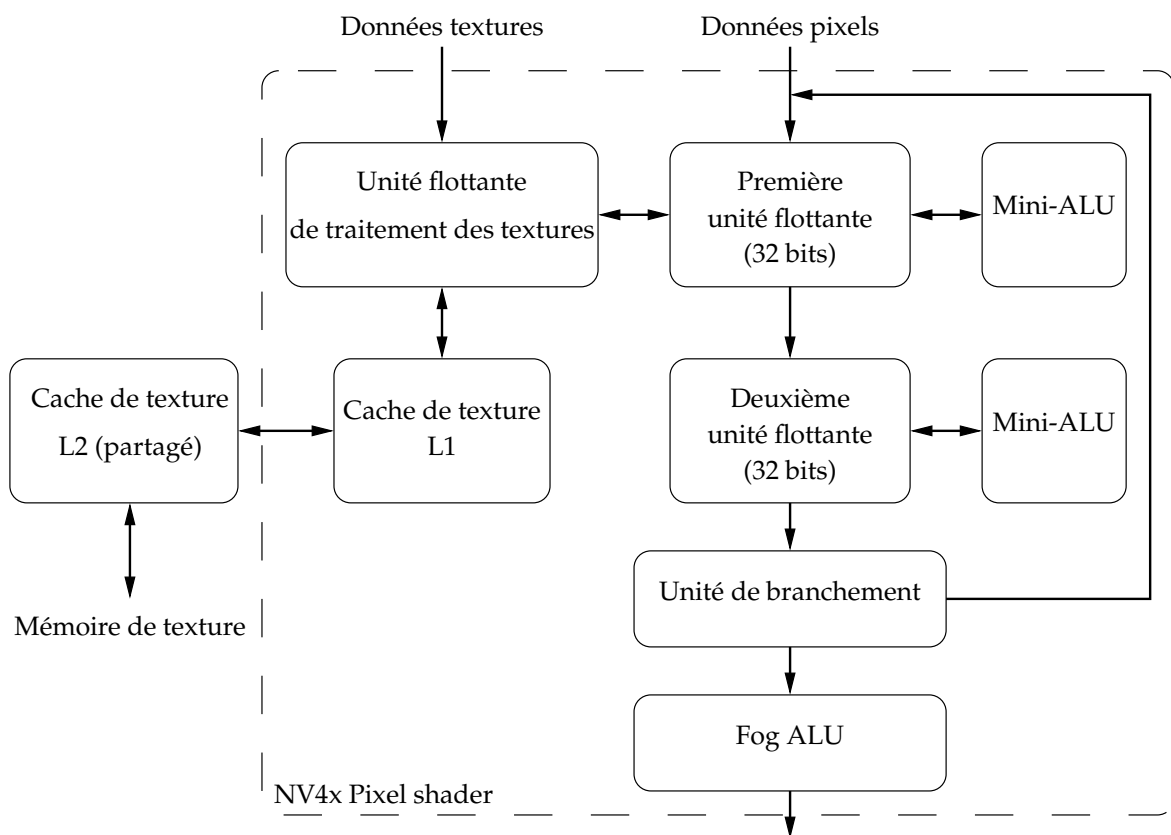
Données textures

Données pixels

Unité flottante de traitement des textures

Première unité flottante (32 bits)

Mini-ALU

Cache de texture L2 (partagé)

Cache de texture L1

Deuxième unité flottante (32 bits)

Mini-ALU

Mémoire de texture

Unité de branchement

Fog ALU

NV4x Pixel shader